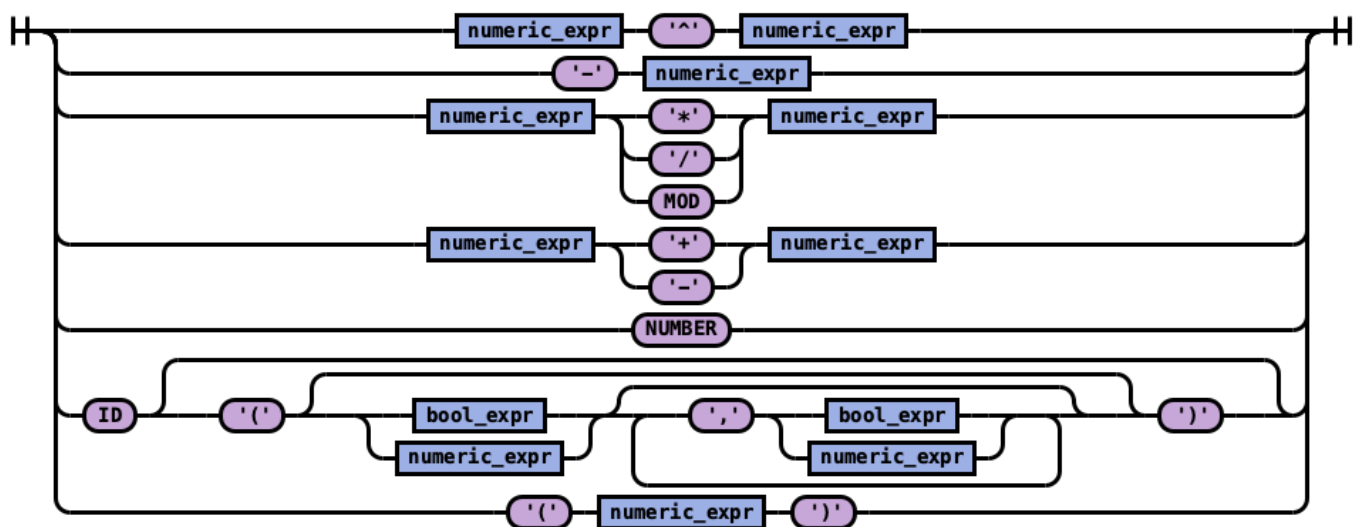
numeric_expr '^' numeric_expr

'-' numeric_expr

numeric_expr '*' '/' MOD numeric_expr

numeric_expr '+' '-' numeric_expr

NUMBER

ID '(' bool_expr numeric_expr ',' bool_expr numeric_expr ')'

'(' numeric_expr ')'